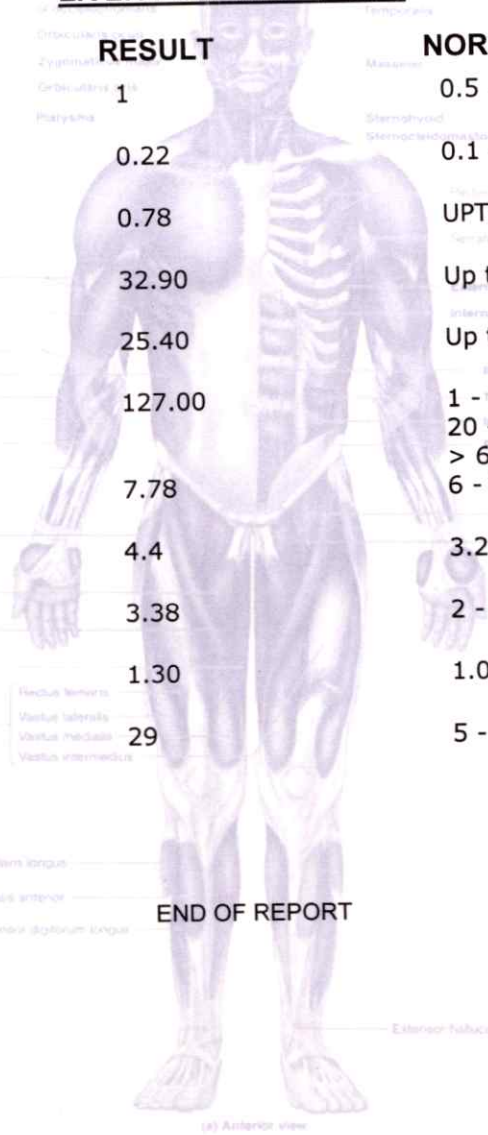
RESULT

NOR

1

0.5

0.22

0.1

0.78

UPT

32.90

Up

25.40

Up

127.00

1 -
20
> 6

7.78

6 -

4.4

3.2

3.38

2 -

1.30

1.0

29

5 -

END OF REPORT

Orbicularis oculi

Zygomaticus

Orbicularis oris

Platysma

Temporalis

Masseter

Sternohyoid

Sternocleidomastoid

Rectus femoris

Vastus lateralis

Vastus medialis

Vastus intermedius

Extensor hallucis

(a) Anterior view